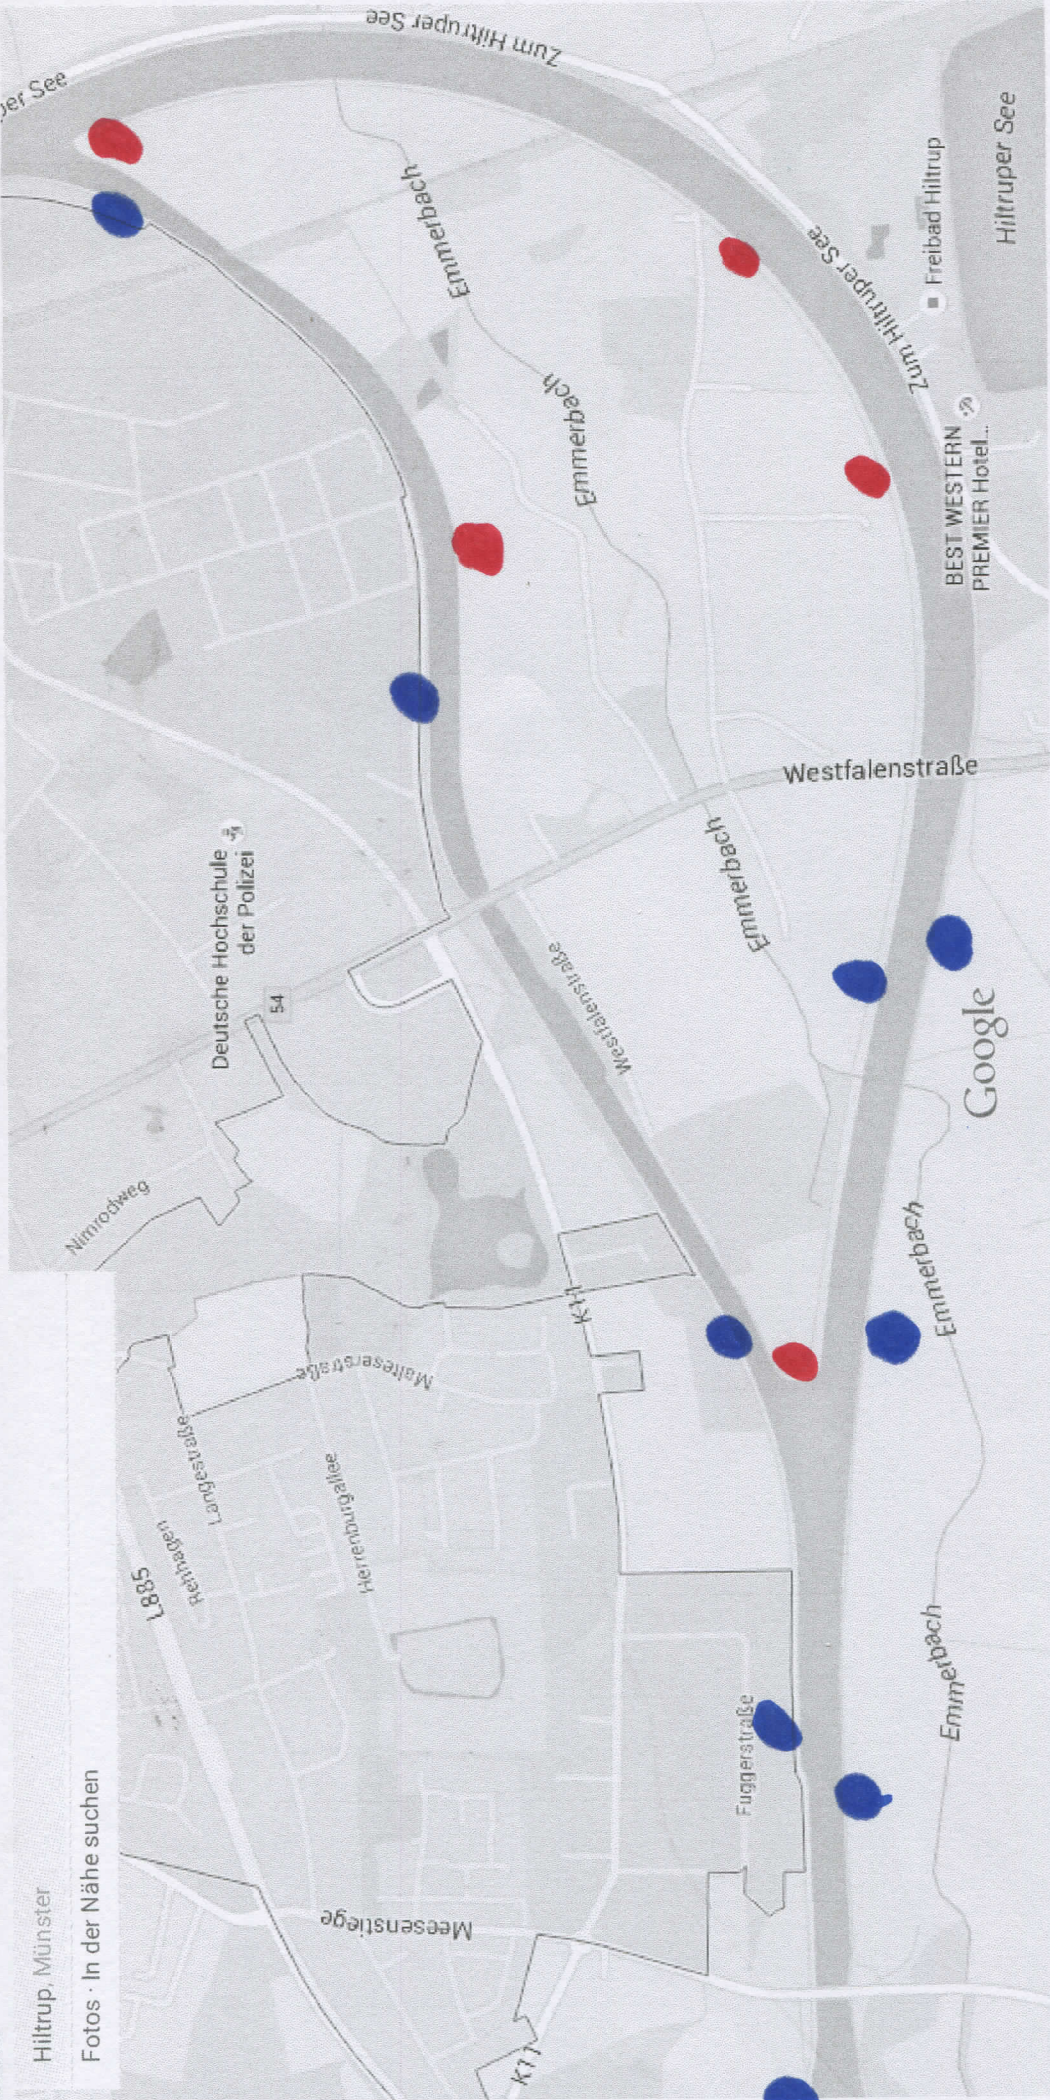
Hiltrup, Münster
Fotos · In der Nähe suchen

Zum Hiltruper See
Emmerbach
Emmerbach
Zum Hiltruper See
Freibad Hiltrup
Hiltruper See
BEST WESTERN PREMIER Hotel...
Deutsche Hochschule der Polizei
54
Westfalenstraße
Westfalenstraße
Emmerbach
Google
Nimrodweg
K11
Malteserstraße
Langestraße
Rethagen
L885
Herrenburgallee
Emmerbach
Emmerbach
Fuggerstraße
Meesenstiege
K11